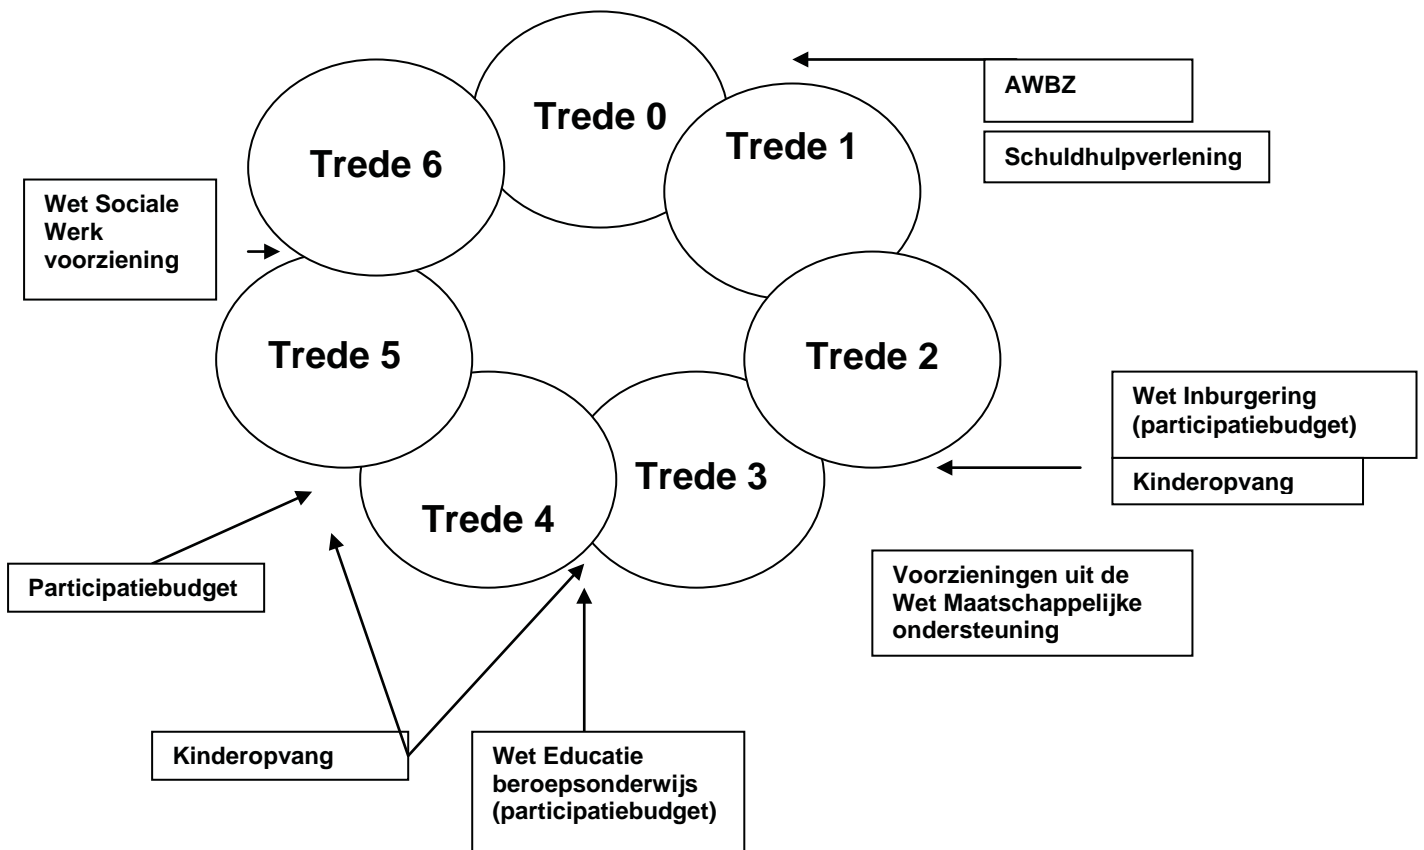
Trede 0

AWBZ

Schuldhulpverlening

Trede 6

Trede 1

Wet Sociale Werk voorziening

Trede 5

Trede 2

Wet Inburgering (participatiebudget)

Kinderopvang

Trede 3

Trede 4

Participatiebudget

Voorzieningen uit de Wet Maatschappelijke ondersteuning

Kinderopvang

Wet Educatie beroepsonderwijs (participatiebudget)